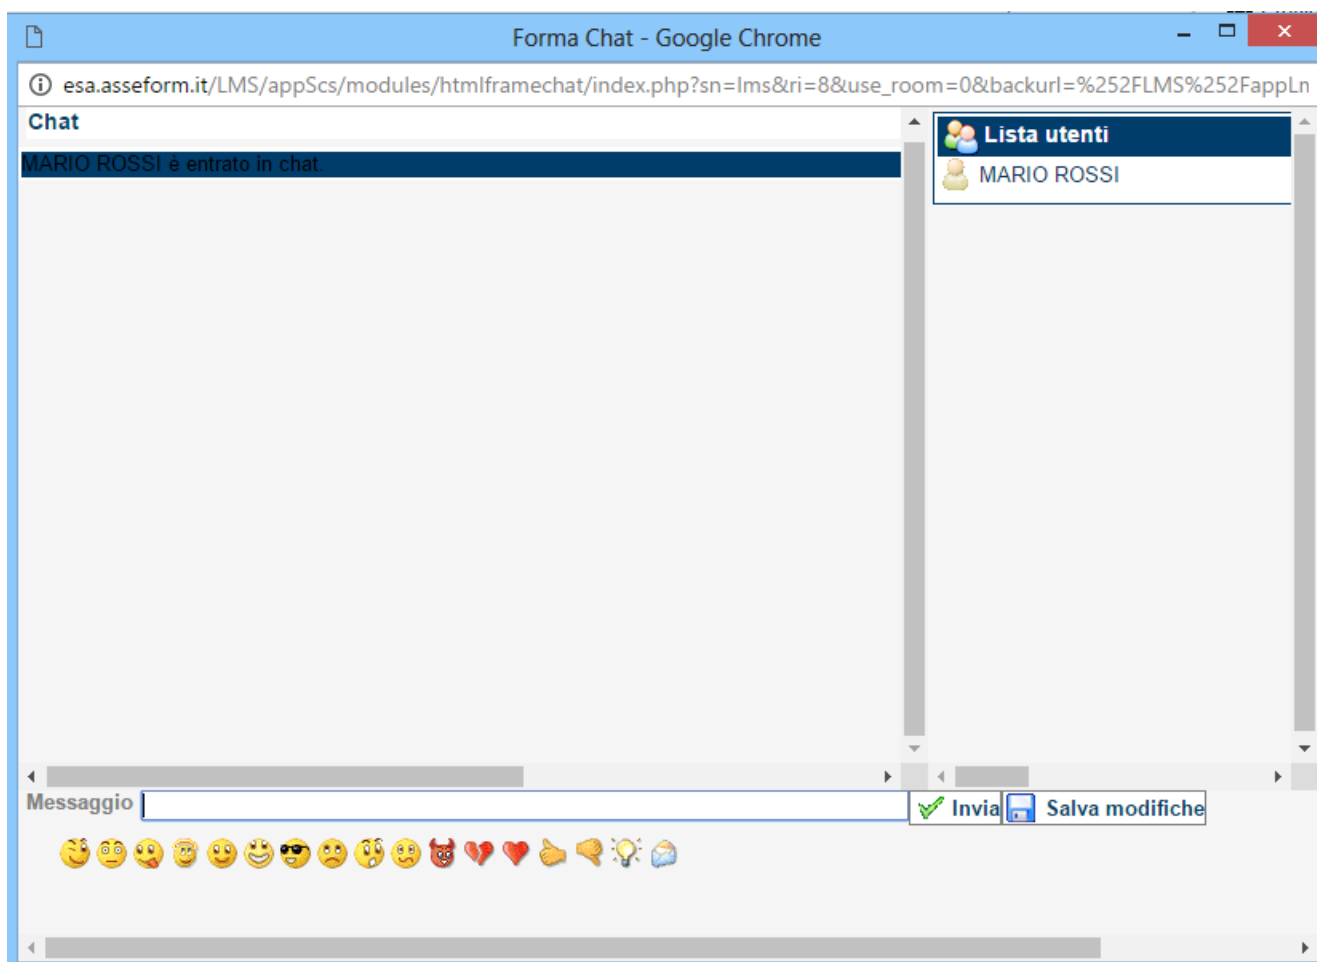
Forma Chat - Google Chrome

esa.asseform.it/LMS/appScs/modules/htmlframechat/index.php?sn=lms&ri=8&use_room=0&backurl=%252FLMS%252FappLn

Chat

MARIO ROSSI è entrato in chat.

Lista utenti

MARIO ROSSI

Messaggio

Invia

Salva modifiche